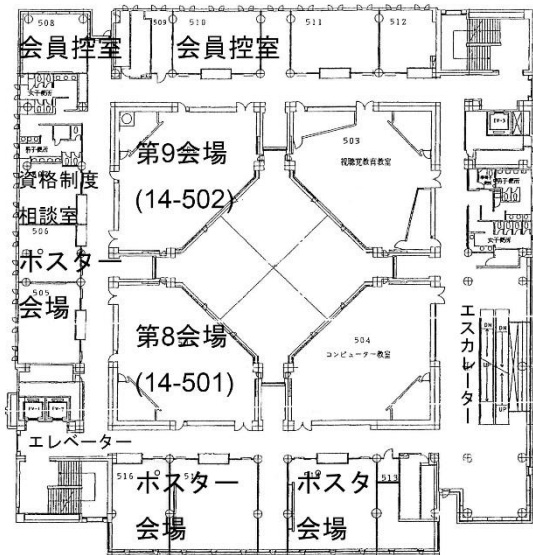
508
会員控室
509 510
会員控室
511
512
女子便所
男子便所
第9会場
(14-502)
503
視聴覚教育教室
資格制度
相談室
506
ポスター
会場
505
第8会場
(14-501)
504
コンピューター教室
女子便所
エスカレーター
DN
UP
エレベーター
516
ポスター
会場
ポスタ
会場
513